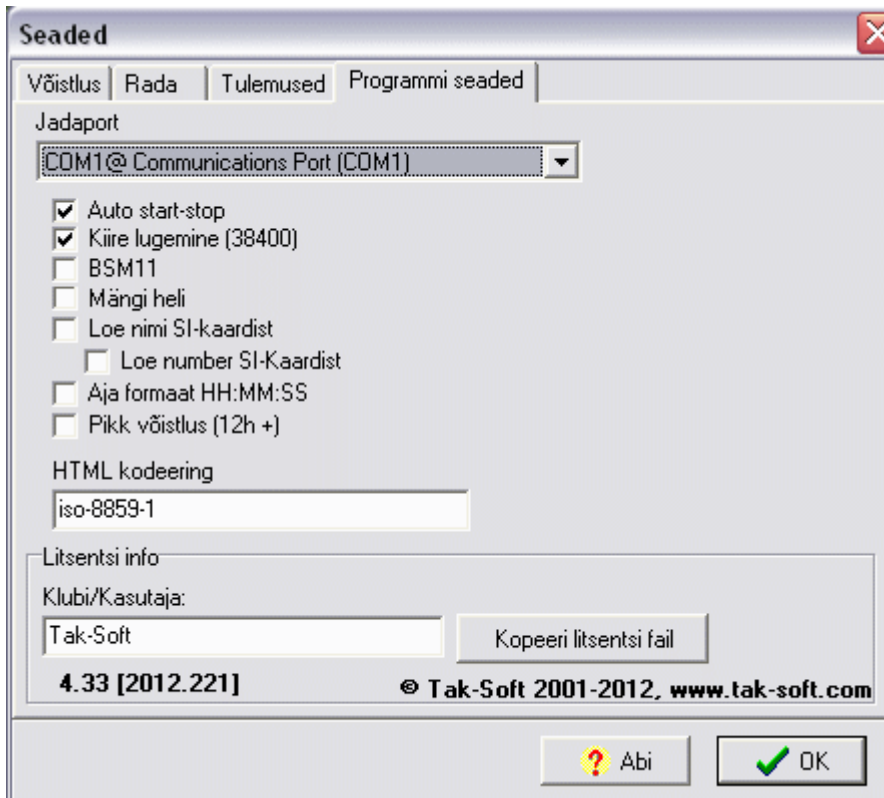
Seaded

Võistlus | Rada | Tulemused | Programmi seaded

Jadaport

COM1@ Communications Port (COM1)

Auto start-stop
Kiire lugemine (38400)
BSM11
Mängi heli
Loe nimi SI-kaardist
Loe number SI-Kaardist
Aja formaat HH:MM:SS
Pikk võistlus (12h +)

HTML kodeering

iso-8859-1

Litsentsi info

Klubi/Kasutaja:

Tak-Soft

Kopeeri litsentsi fail

4.33 [2012.221]

© Tak-Soft 2001-2012, www.tak-soft.com

Abi

OK